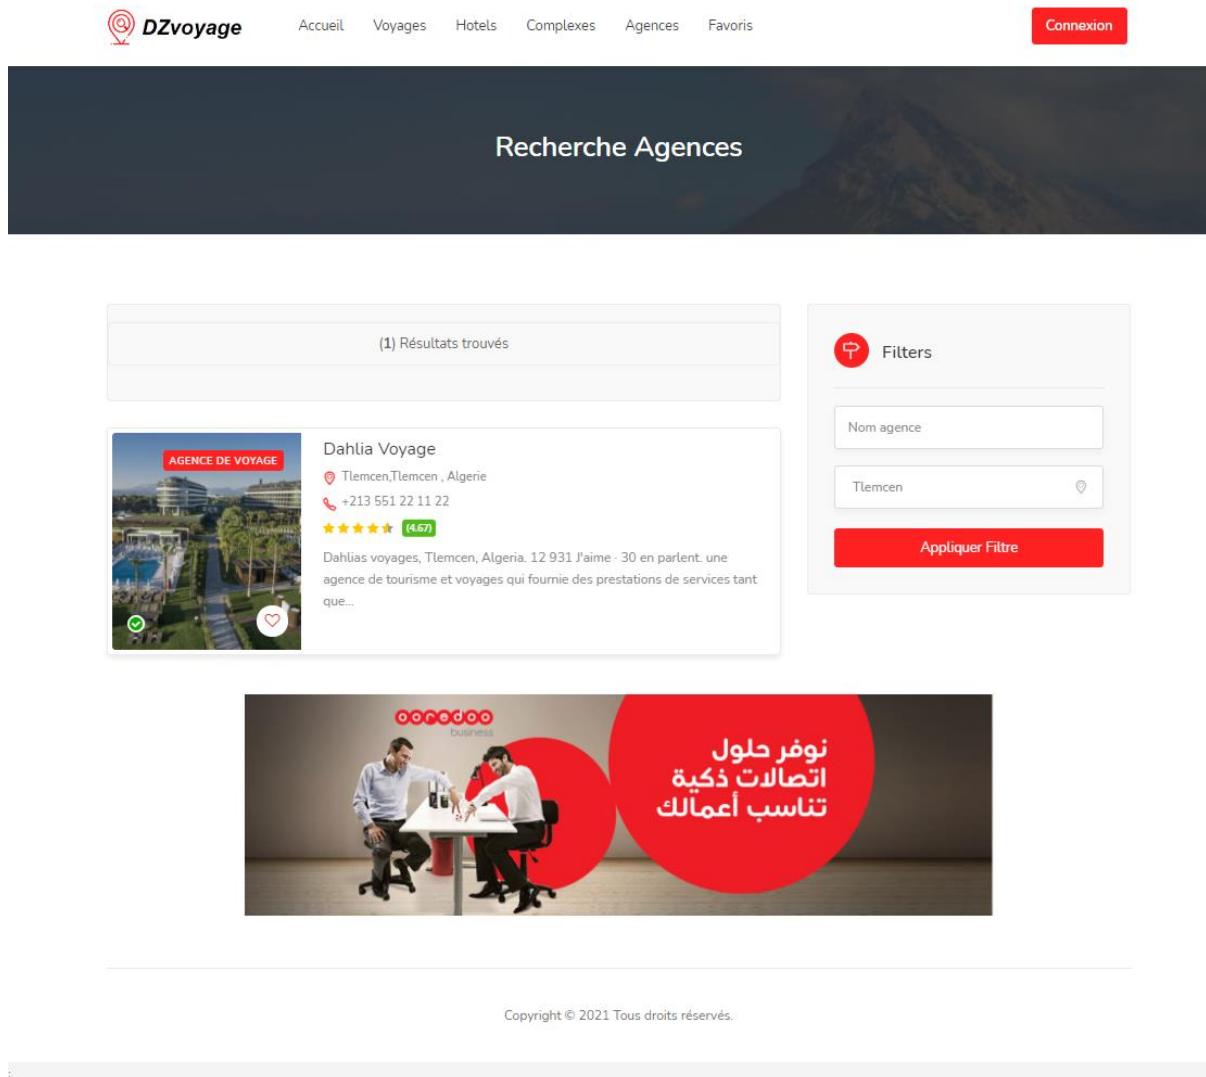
DZvoyage

Accueil Voyages Hotels Complexes Agences Favoris

Connexion

Recherche Agences

(1) Résultats trouvés

AGENCE DE VOYAGE

Dahlia Voyage

Tlemcen,Tlemcen , Algerie

+213 551 22 11 22

(4.67)

Dahlias voyages, Tlemcen, Algeria. 12 931 J'aime · 30 en parlent. une agence de tourisme et voyages qui fournie des prestations de services tant que...

Filters

Nom agence

Tlemcen

Appliquer Filtre

ooredoo
business

نوفر حلول
اتصالات ذكية
تناسب أعمالك

Copyright © 2021 Tous droits réservés.